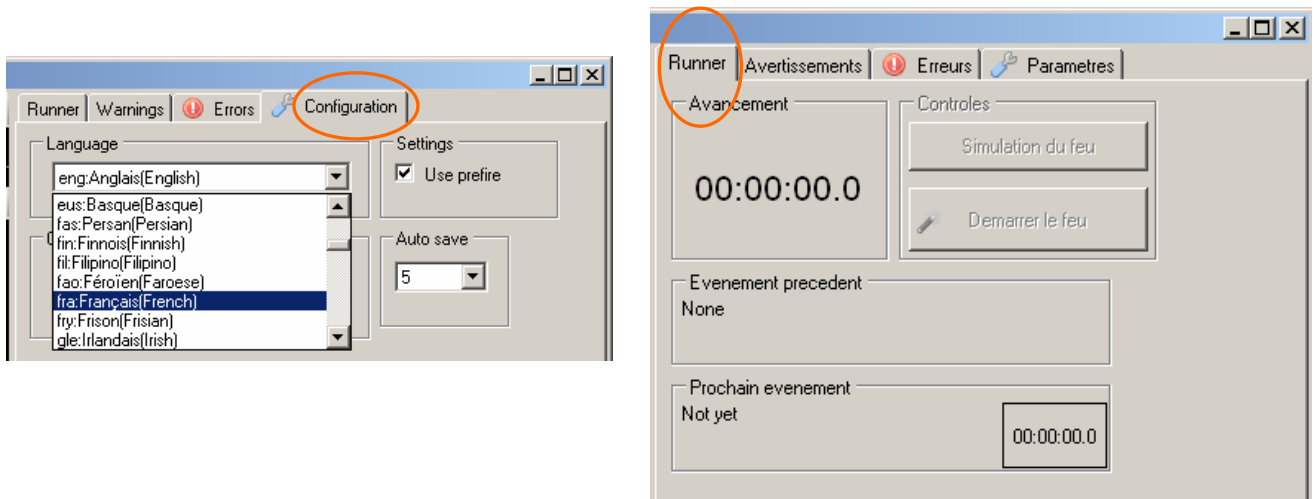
Runner | Warnings | Errors | Configuration

Language
eng:Anglais(English)
eus:Basque(Basque)
fas:Persan(Persian)
fin:Finnois(Finnish)
fil:Filipino(Filipino)
fao:Féroïen(Faroese)
fra:Français(French)
fry:Frison(Frisian)
gle:Irlandais(Irish)

Settings
Use prefire

Auto save
5

Runner | Avertissements | Erreurs | Parametres

Avancement
00:00:00.0

Controles
Simulation du feu
Demarrer le feu

Evenement precedent
None

Prochain evenement
Not yet
00:00:00.0